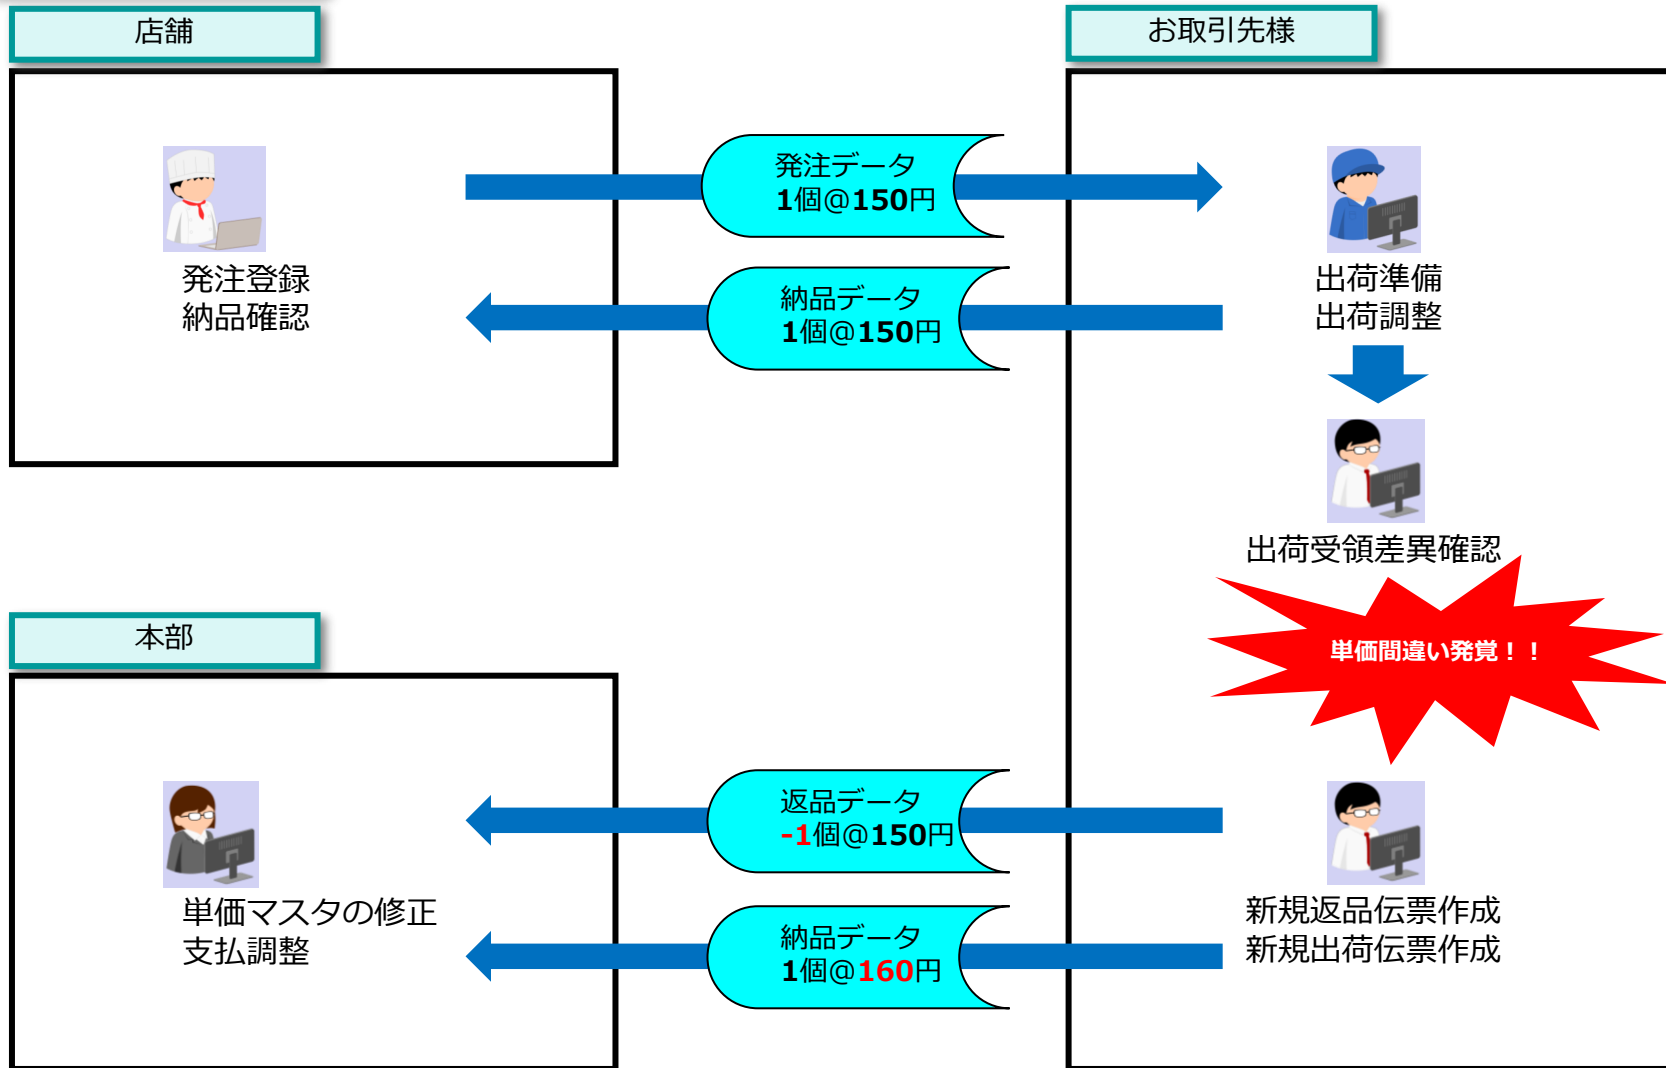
店舗

お取引先様

発注登録
納品確認

発注データ
1個@150円

納品データ
1個@150円

出荷準備
出荷調整

出荷受領差異確認

単価間違い発覚！！

本部

単価マスタの修正
支払調整

返品データ
-1個@150円

納品データ
1個@160円

新規返品伝票作成
新規出荷伝票作成